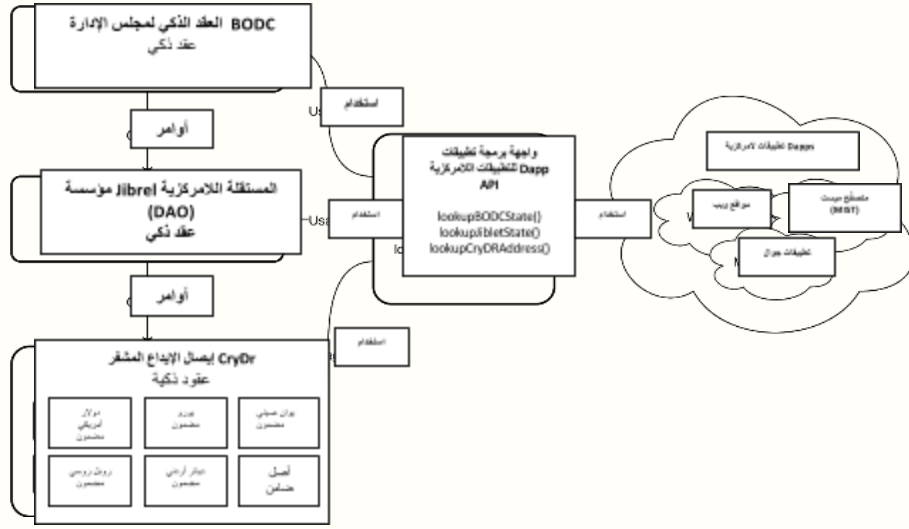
BODC العقد الذكي لمجلس الإدارة
عقد ذكي

استخدام

أوامر

مؤسسة Jibrel المستقلة اللامركزية
(DAO)
عقد ذكي

استخدام

أوامر

CryDr إيصال الإيداع المشفر
عقود ذكية

| دولار أمريكي مضمون | يورو مضمون | يوان صيني مضمون |
|---|---|---|
| روبل روسي مضمون | دينار أردني مضمون | أصل ضامن |

استخدام

واجهة برمجة تطبيقات Dapp للتطبيقات اللامركزية API

lookupBODCState()
lookupJibletState()
lookupCryDRAddress()

استخدام

Dapps تطبيقات لامركزية

موقع ويب

متصفح ميست (MIST)

تطبيقات جوال